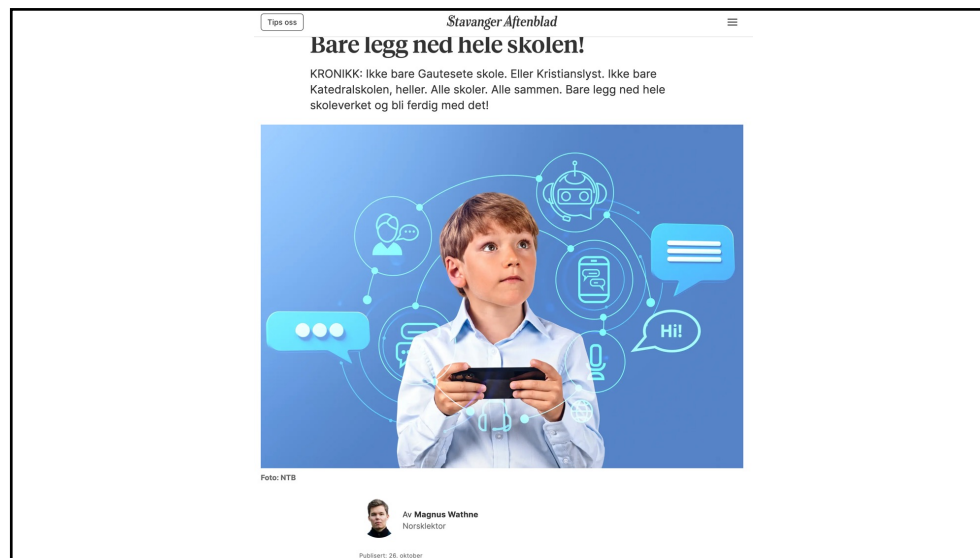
Tips oss

Stavanger Aftenblad

Bare legg ned hele skolen!

KRONIKK: Ikke bare Gautesete skole. Eller Kristianslyst. Ikke bare Katedralskolen, heller. Alle skoler. Alle sammen. Bare legg ned hele skoleverket og bli ferdig med det!

Hi!

Foto: NTB

Av Magnus Wathne
Norsklektor

Publisert: 26. oktober